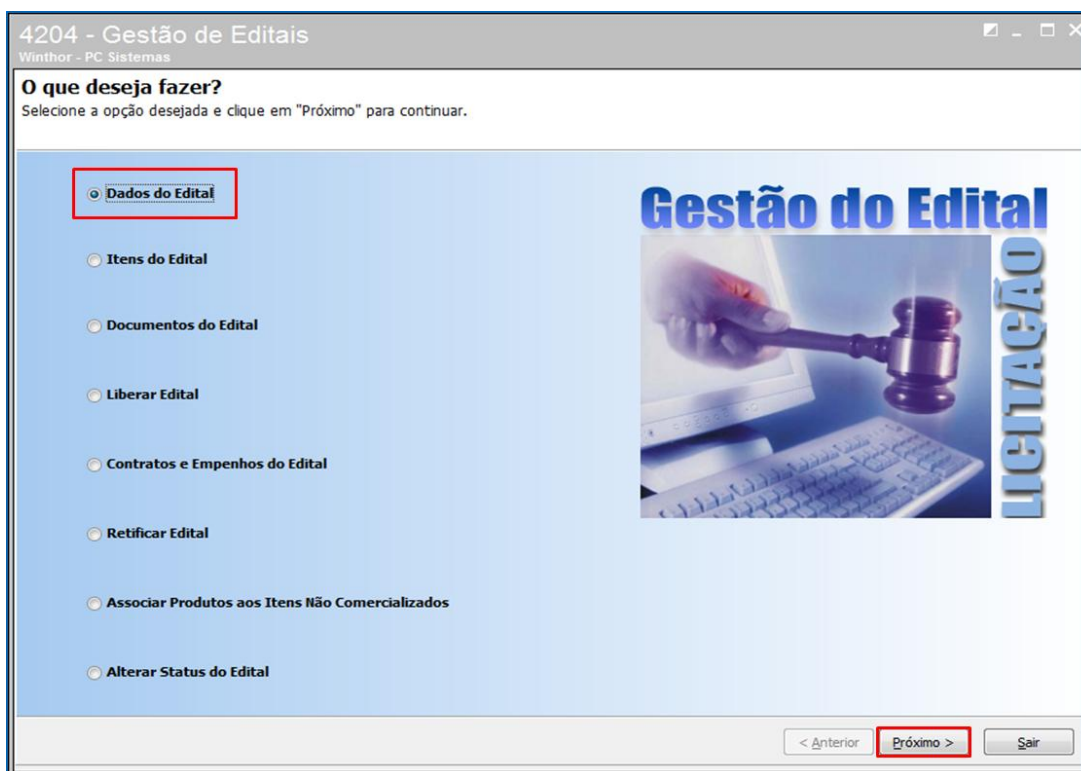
4204 - Gestão de Editais
Winthor - PC Sistemas

O que deseja fazer?
Selecione a opção desejada e clique em "Próximo" para continuar.

Dados do Edital

Itens do Edital

Documentos do Edital

Liberar Edital

Contratos e Empenhos do Edital

Retificar Edital

Associar Produtos aos Itens Não Comercializados

Alterar Status do Edital

Gestão do Edital
LICITAÇÃO

< Anterior
Próximo >
Sair